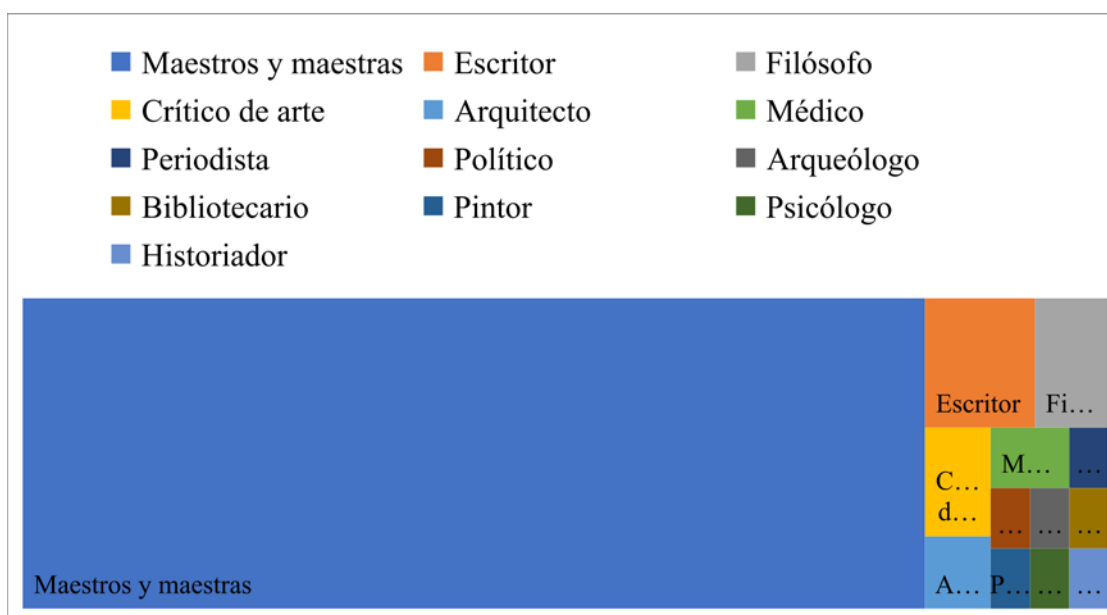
Maestros y maestras
Escritor
Filósofo
Crítico de arte
Arquitecto
Médico
Periodista
Político
Arqueólogo
Bibliotecario
Pintor
Psicólogo
Historiador

Escritor
Fi…
C… d…
M…
…
…
…
…
Maestros y maestras
A…
P…
…
…